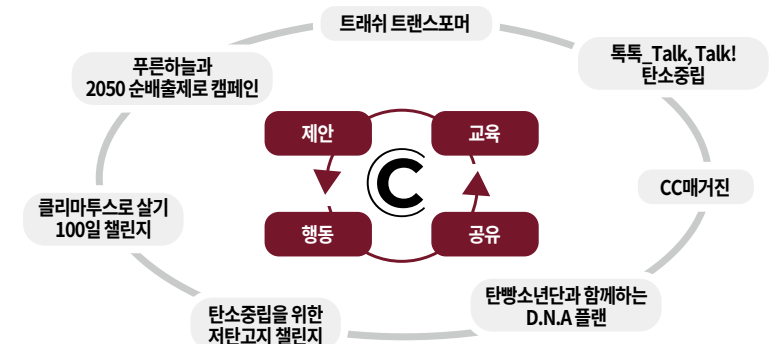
트래쉬 트랜스포머

톡톡_Talk, Talk! 탄소중립

CC매거진

탄빵소년단과 함께하는 D.N.A 플랜

탄소중립을 위한 저탄고지 챌린지

클리마투스로 살기 100일 챌린지

푸른하늘과 2050 순배출제로 캠페인

제안

교육

C

행동

공유